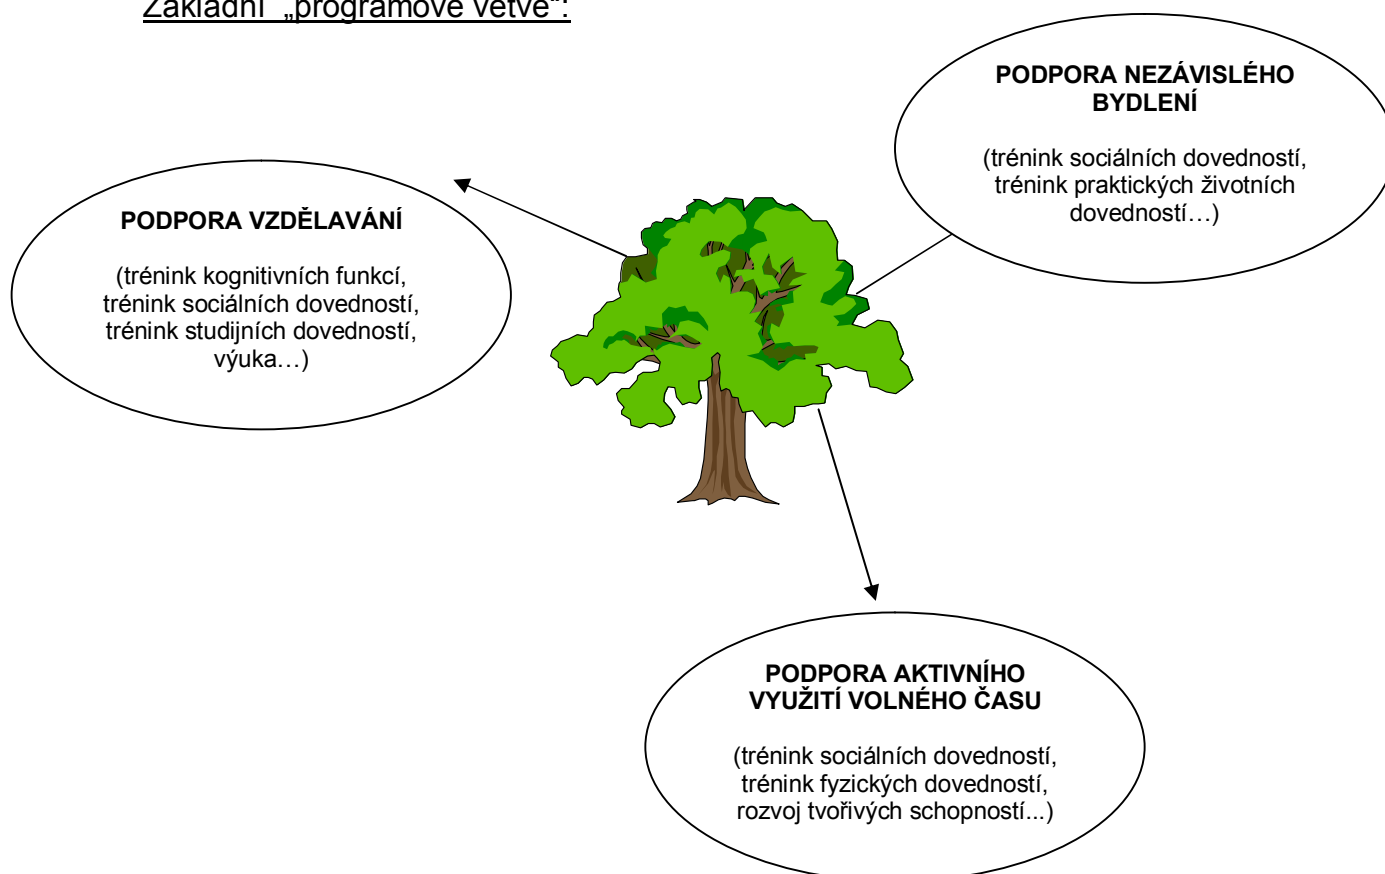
Základní „programové větve“:

PODPORA NEZÁVISLÉHO BYDLENÍ

(trénink sociálních dovedností, trénink praktických životních dovedností…)

PODPORA VZDĚLAVÁNÍ

(trénink kognitivních funkcí, trénink sociálních dovedností, trénink studijních dovedností, výuka…)

PODPORA AKTIVNÍHO VYUŽITÍ VOLNÉHO ČASU

(trénink sociálních dovedností, trénink fyzických dovedností, rozvoj tvořivých schopností...)